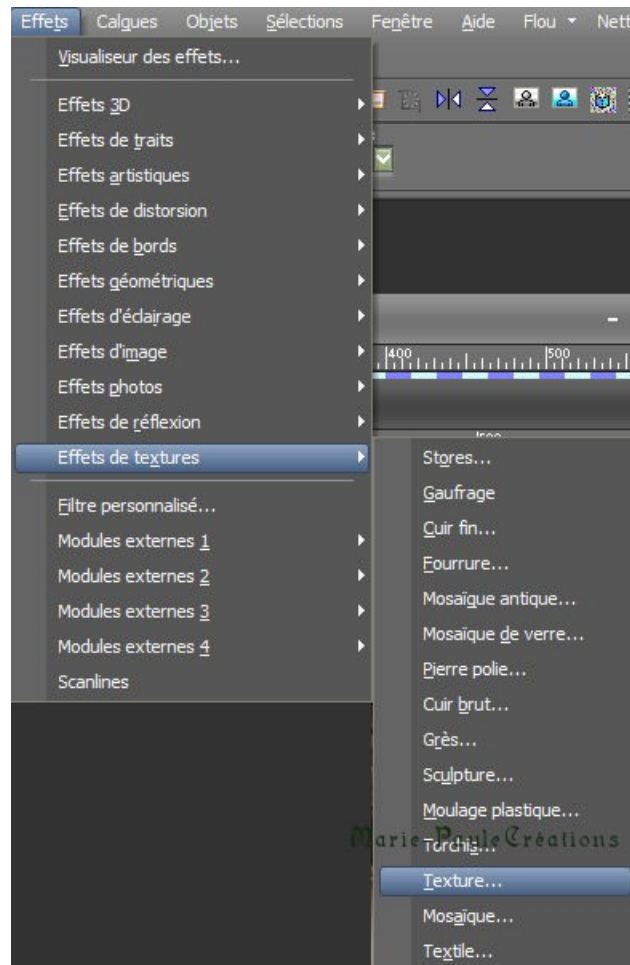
Effets Calques Objets Sélections Fenêtre Aide Flou Nett

Visualiseur des effets...
Effets 3D
Effets de traits
Effets artistiques
Effets de distorsion
Effets de bords
Effets géométriques
Effets d'éclairage
Effets d'image
Effets photos
Effets de réflexion
Effets de textures
Filtre personnalisé...
Modules externes 1
Modules externes 2
Modules externes 3
Modules externes 4
Scanlines

400 500

Stores...
Gaufrage
Cuir fin...
Fourrure...
Mosaïque antique...
Mosaïque de verre...
Pierre polie...
Cuir brut...
Grès...
Sculpture...
Moulage plastique...
Torchis...
Texture...
Mosaïque...
Textile...

Marie-Paule Créations